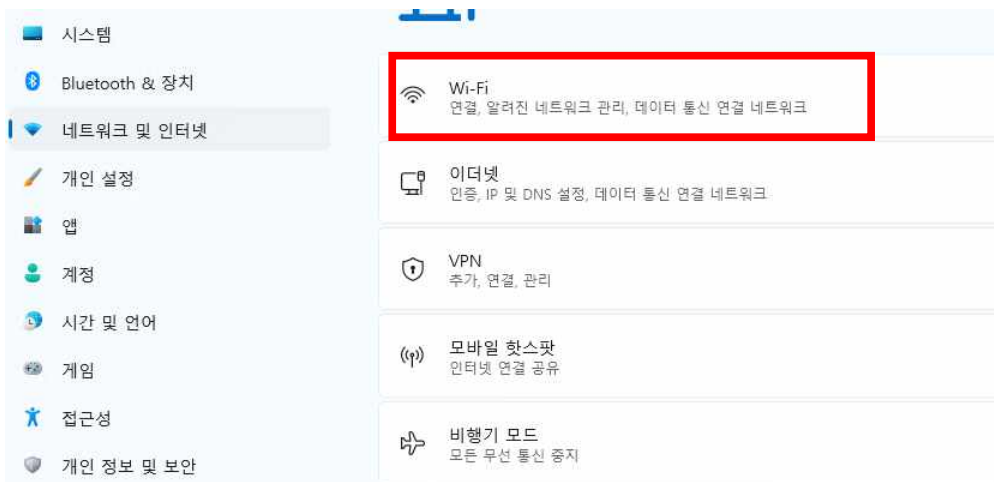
시스템

Bluetooth & 장치

네트워크 및 인터넷

개인 설정

앱

계정

시간 및 언어

게임

접근성

개인 정보 및 보안

Wi-Fi
연결, 알려진 네트워크 관리, 데이터 통신 연결 네트워크

이더넷
인증, IP 및 DNS 설정, 데이터 통신 연결 네트워크

VPN
추가, 연결, 관리

모바일 핫스팟
인터넷 연결 공유

비행기 모드
모든 무선 통신 중지